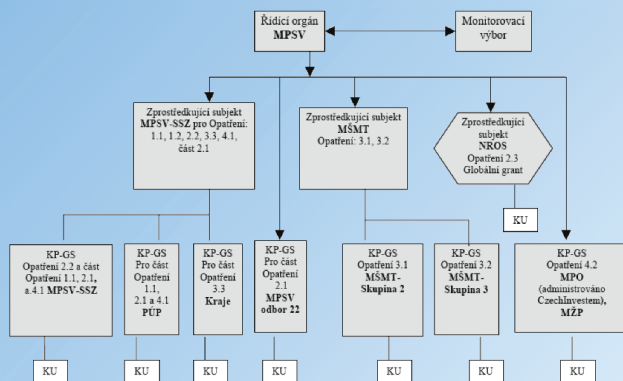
Řídící orgán
MPSV

Monitorovací výbor

Zprostředkující subjekt
MPSV-SSZ pro Opatření: 1.1, 1.2, 2.2, 3.3, 4.1, část 2.1

Zprostředkující subjekt
MŠMT
Opatření: 3.1, 3.2

Zprostředkující subjekt
NROS
Opatření 2.3
Globální grant

KU

KP-GS
Opatření 2.2 a část Opatření 1.1, 2.1, a.4.1 MPSV-SSZ

KP-GS
Pro část Opatření 1.1, 2.1 a 4.1
PÚP

KP-GS
Pro část Opatření 3.3
Kraje

KP-GS
Pro část Opatření 2.1
MPSV odbor 22

KP-GS
Opatření 3.1
MŠMT-Skupina 2

KP-GS
Opatření 3.2
MŠMT-Skupina 3

KP-GS
Opatření 4.2
MPO
(administrováno CzechInvestem),
MŽP

KU

KU

KU

KU

KU

KU

KU